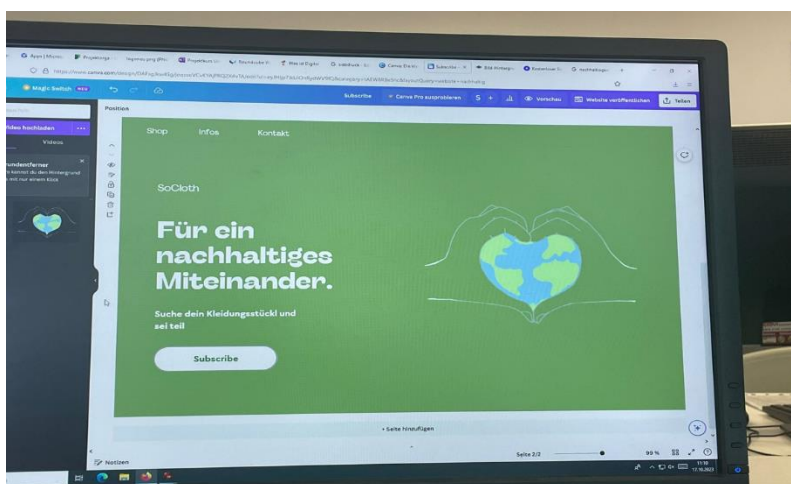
Magic Switch NEU

Position

Subscribe

Canva Pro ausprobieren

Vorschau

Website veröffentlichen

Teilen

Videos hochladen

Videos

Hintergrundentferner

Shop Infos Kontakt

SoCloth

Für ein nachhaltiges Miteinander.

Suche dein Kleidungsstückl und sei teil

Subscribe

+ Seite hinzufügen

Notizen

Seite 2/2

99 %

11:10
17.10.2023